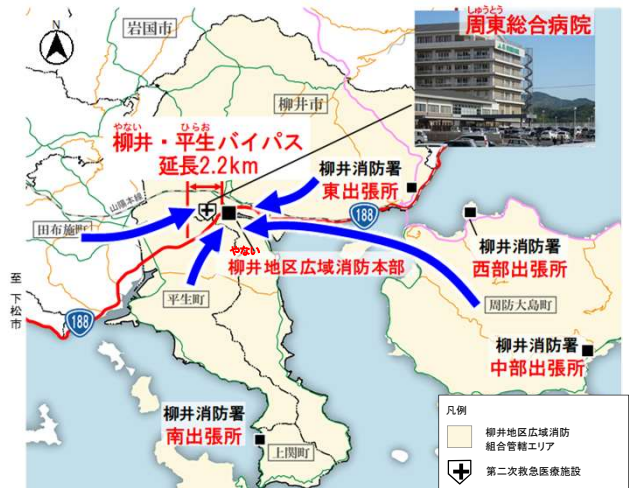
N

岩国市

しゅうとう
周東総合病院

柳井市

やない　　ひらお
柳井・平生バイパス
延長2.2km

柳井消防署
東出張所

山陽本線

田布施町

188

やない
柳井地区広域消防本部

柳井消防署
西部出張所

至下松市

188

平生町

周防大島町

柳井消防署
中部出張所

柳井消防署
南出張所

上関町

凡例

柳井地区広域消防組合管轄エリア

第二次救急医療施設